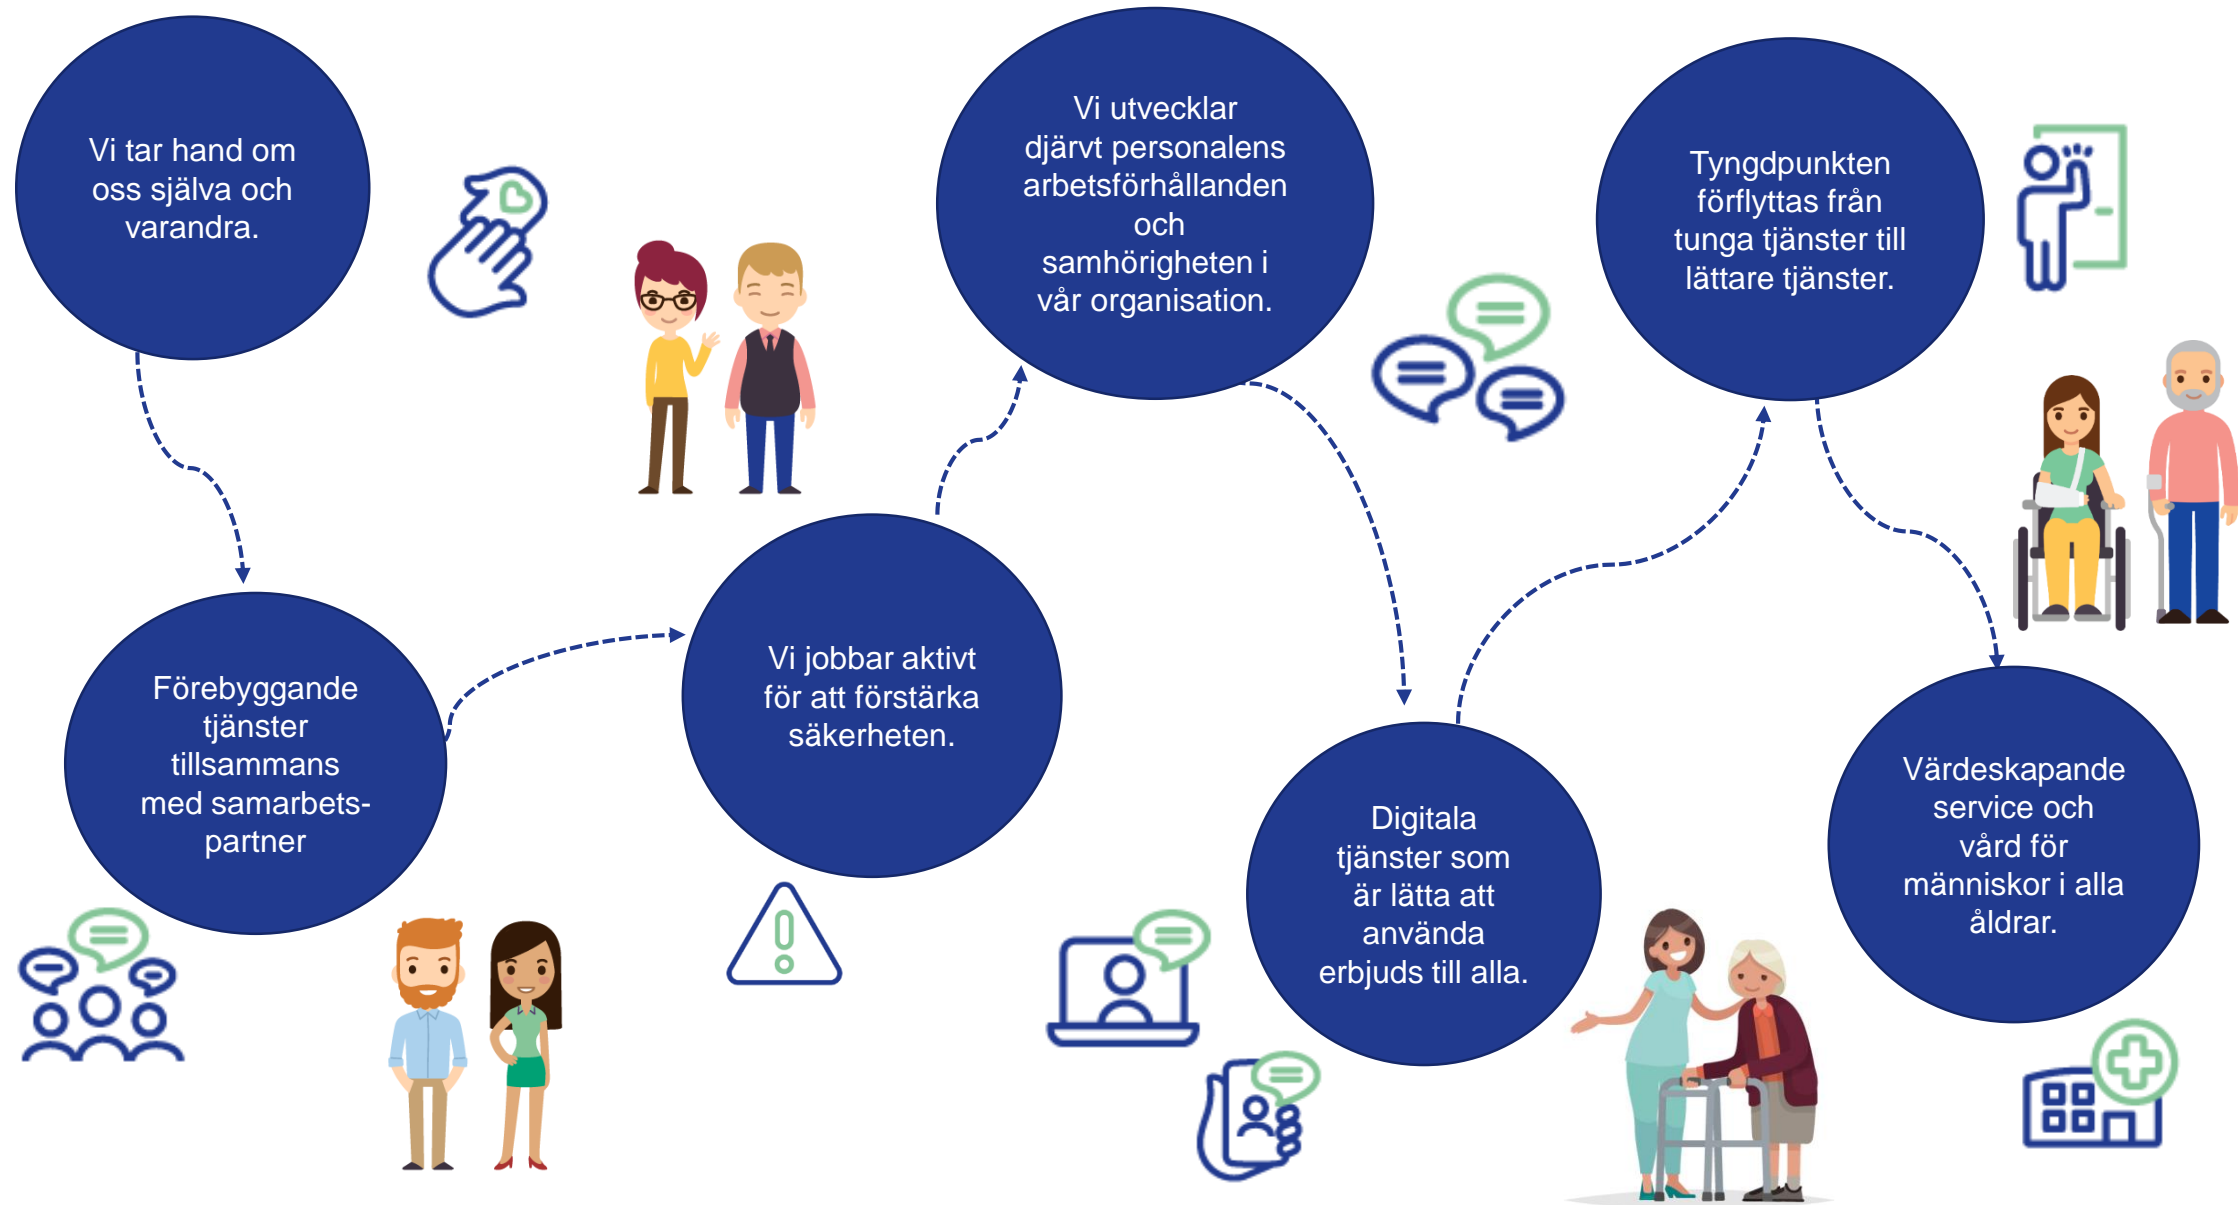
Vi tar hand om oss själva och varandra.

Förebyggande tjänster tillsammans med samarbets-partner

Vi jobbar aktivt för att förstärka säkerheten.

Vi utvecklar djärvt personalens arbetsförhållanden och samhörigheten i vår organisation.

Digitala tjänster som är lätta att använda erbjuds till alla.

Tyngdpunkten förflyttas från tunga tjänster till lättare tjänster.

Värdeskapande service och vård för människor i alla åldrar.